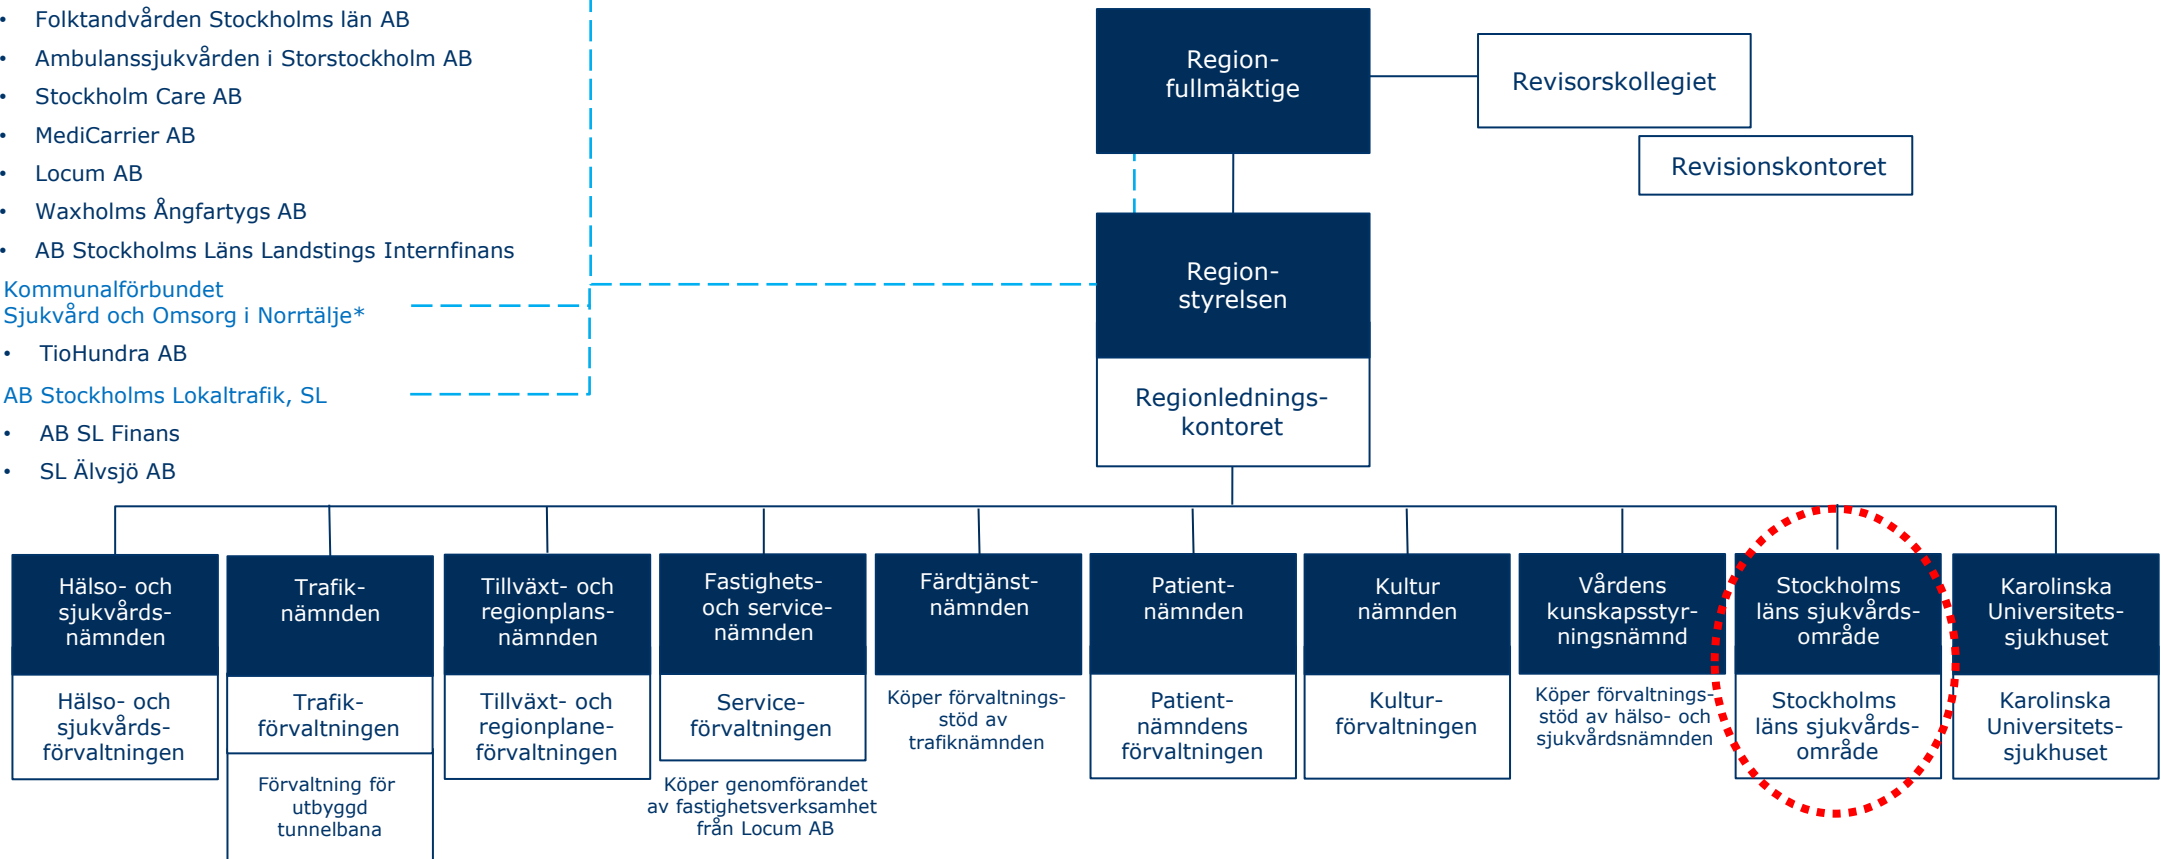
- Folktandvården Stockholms län AB
- Ambulanssjukvården i Storstockholm AB
- Stockholm Care AB
- MediCarrier AB
- Locum AB
- Waxholms Ångfartygs AB
- AB Stockholms Läns Landstings Internfinans

Kommunalförbundet Sjukvård och Omsorg i Norrtälje*
- TioHundra AB

AB Stockholms Lokaltrafik, SL
- AB SL Finans
- SL Älvsjö AB

Regionfullmäktige

Revisorskollegiet

Revisionskontoret

Regionstyrelsen

Regionledningskontoret

Hälso- och sjukvårdsnämnden

Hälso- och sjukvårdsförvaltningen

Trafiknämnden

Trafikförvaltningen

Förvaltning för utbyggd tunnelbana

Tillväxt- och regionplansnämnden

Tillväxt- och regionplaneförvaltningen

Fastighets- och servicenämnden

Serviceförvaltningen

Köper genomförandet av fastighetsverksamhet från Locum AB

Färdtjänstnämnden

Köper förvaltningsstöd av trafiknämnden

Patientnämnden

Patientnämndens förvaltningen

Kultur nämnden

Kulturförvaltningen

Vårdens kunskapsstyrningsnämnd

Köper förvaltningsstöd av hälso- och sjukvårdsnämnden

Stockholms läns sjukvårdsområde

Stockholms läns sjukvårdsområde

Karolinska Universitetssjukhuset

Karolinska Universitetssjukhuset